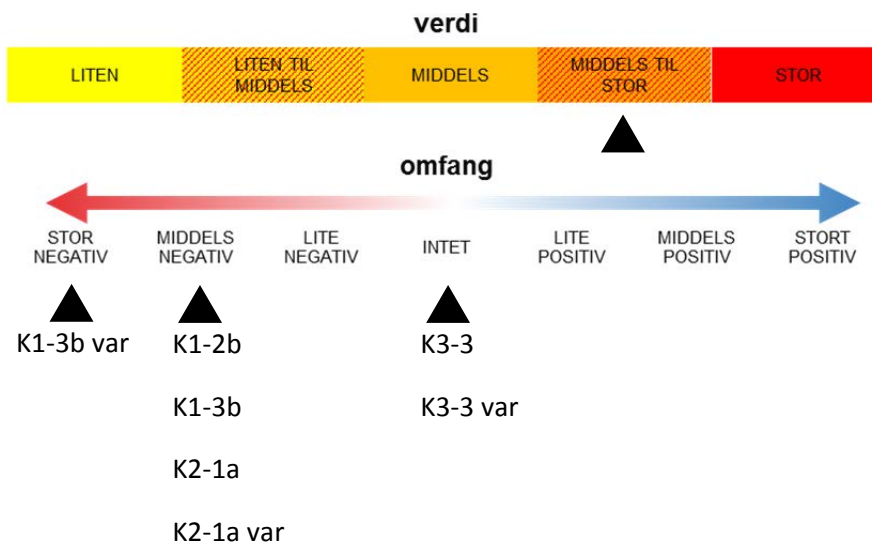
verdi

| LITEN | LITEN TIL MIDDELS | MIDDELS | MIDDELS TIL STOR | STOR |
|---|---|---|---|---|

omfang

STOR NEGATIV

MIDDELS NEGATIV

LITE NEGATIV

INTET

LITE POSITIV

MIDDELS POSITIV

STORT POSITIV

K1-3b var

K1-2b

K1-3b

K2-1a

K2-1a var

K3-3

K3-3 var